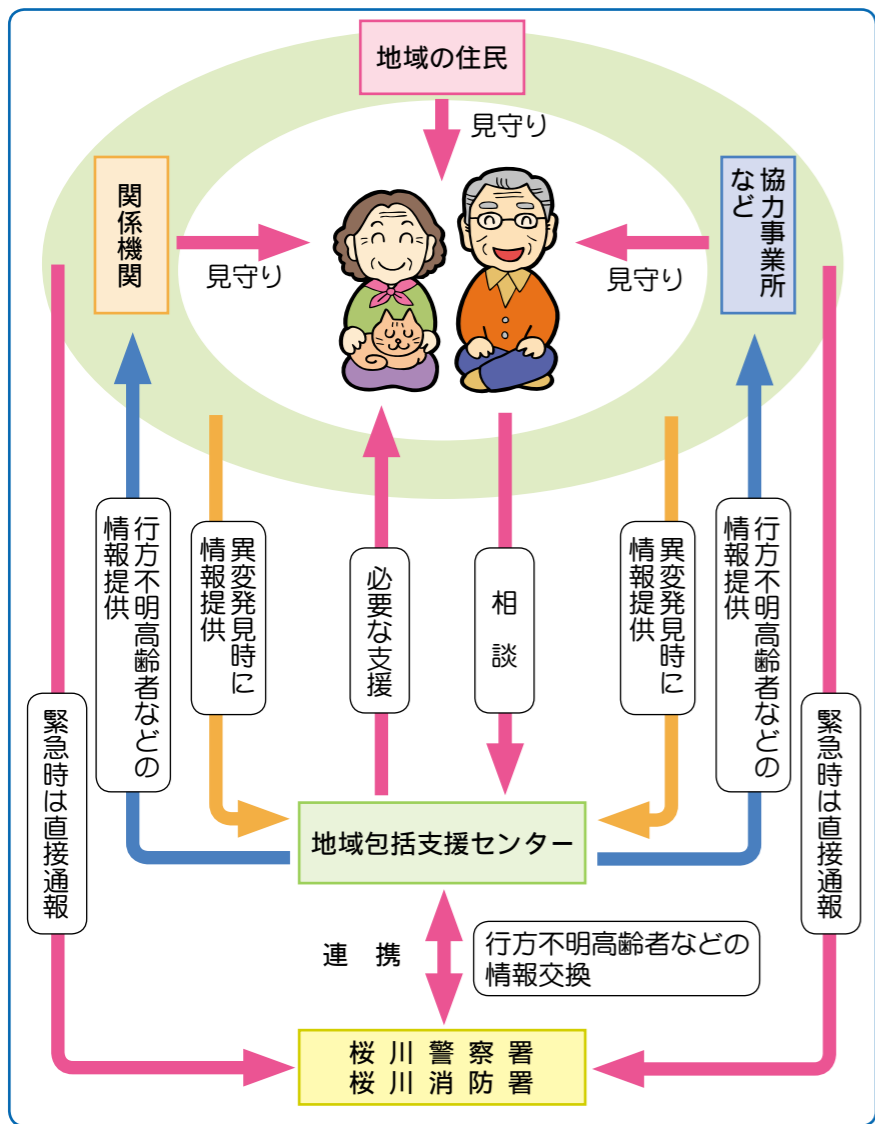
地域の住民

見守り

関係機関

見守り

協力事業所など

見守り

緊急時は直接通報

行方不明高齢者などの情報提供

異変発見時に情報提供

必要な支援

相談

異変発見時に情報提供

行方不明高齢者などの情報提供

緊急時は直接通報

地域包括支援センター

連携

行方不明高齢者などの情報交換

桜川警察署
桜川消防署